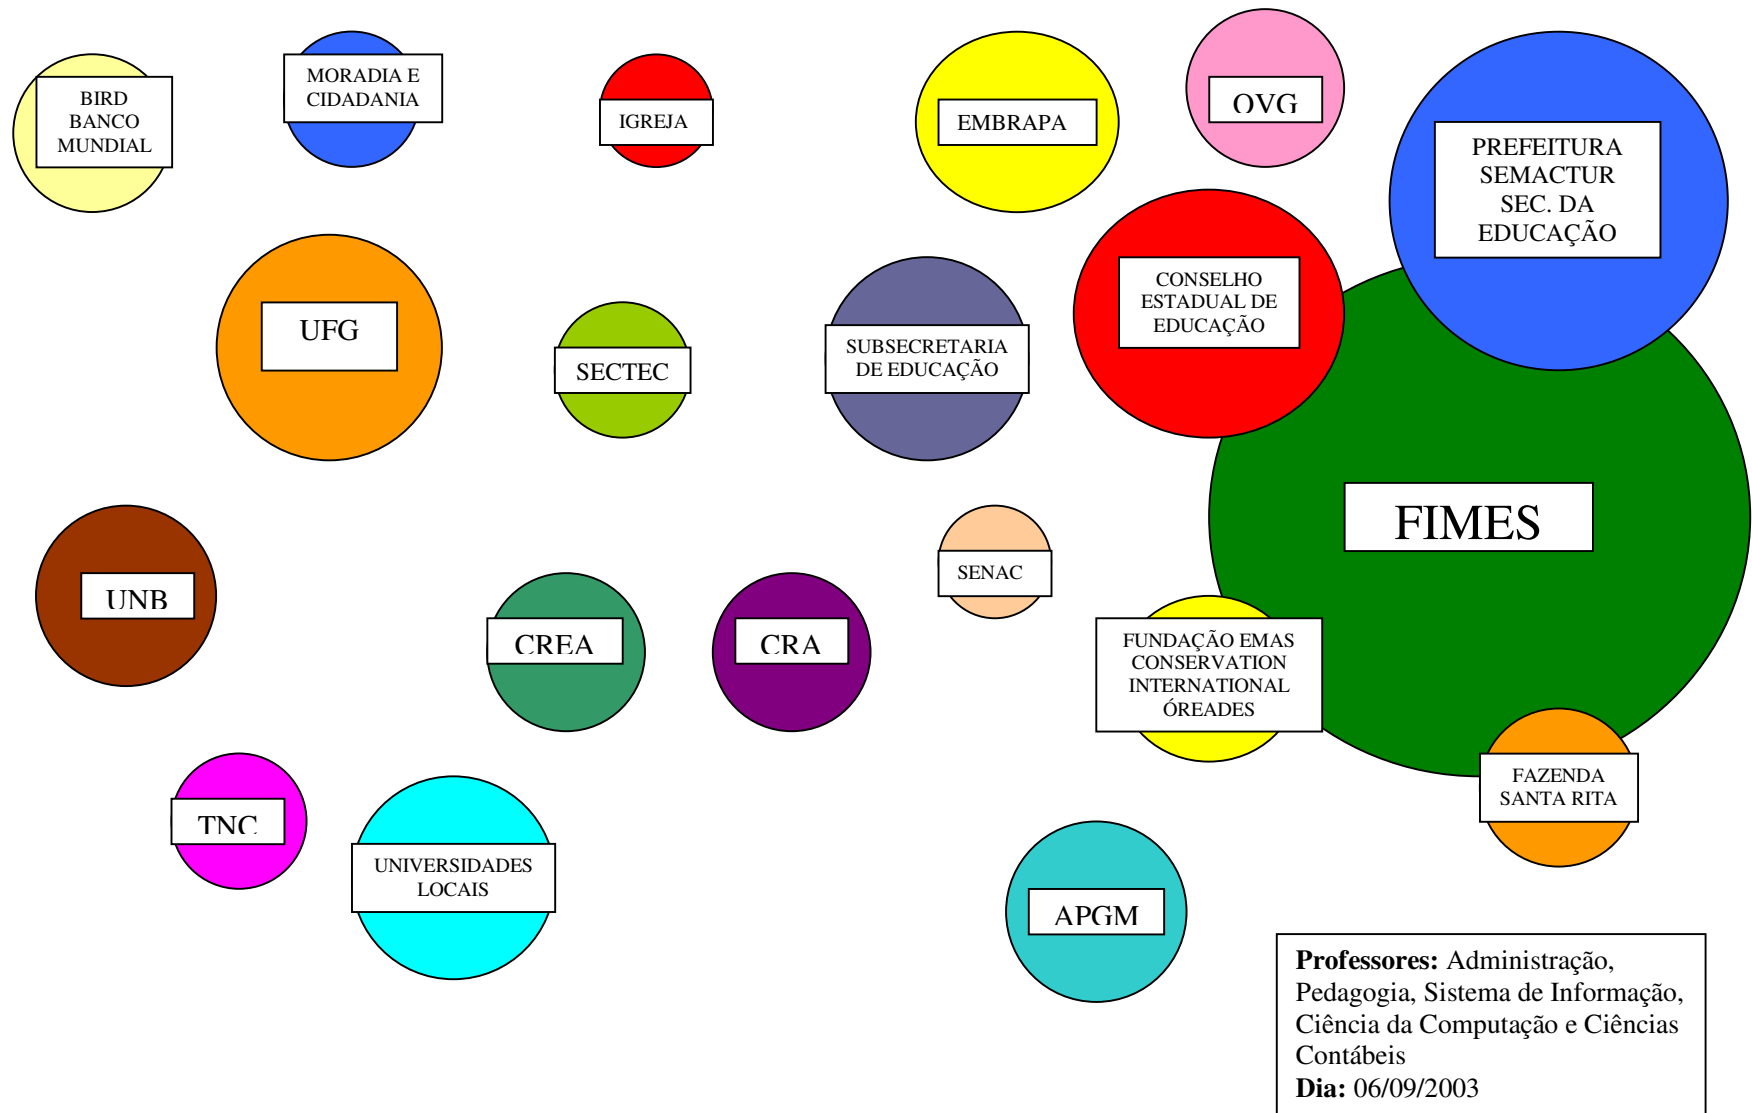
BIRD
BANCO
MUNDIAL

MORADIA E
CIDADANIA

IGREJA

EMBRAPA

OVG

PREFEITURA
SEMACTUR
SEC. DA
EDUCAÇÃO

UFG

SECTEC

SUBSECRETARIA
DE EDUCAÇÃO

CONSELHO
ESTADUAL DE
EDUCAÇÃO

FIMES

UNB

SENAC

CREA

CRA

FUNDAÇÃO EMAS
CONSERVATION
INTERNATIONAL
ÓREADES

FAZENDA
SANTA RITA

TNC

UNIVERSIDADES
LOCAIS

APGM

**Professores:** Administração, Pedagogia, Sistema de Informação, Ciência da Computação e Ciências Contábeis
**Dia:** 06/09/2003